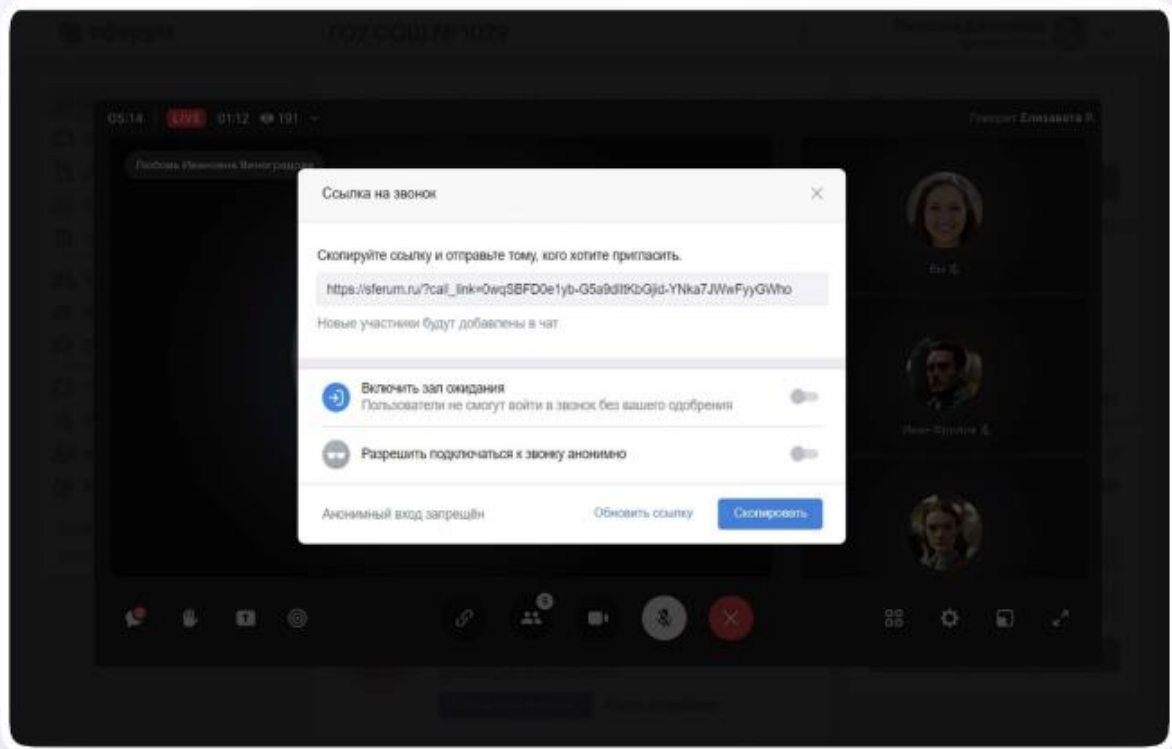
05:14 LIVE 01:12 191

Любовь Ивановна Виноградова

Говорит Елизавета Р.

Ссылка на звонок

Скопируйте ссылку и отправьте тому, кого хотите пригласить.

https://sferum.ru/?call_link=0wqSBFD0e1yb-G5a9dItKbGjid-YNka7JWwFyyGWho

Новые участники будут добавлены в чат

Включить зал ожидания
Пользователи не смогут войти в звонок без вашего одобрения

Разрешить подключаться к звонку анонимно

Анонимный вход запрещён

Обновить ссылку

Скопировать

Ви Б.

Иван Ярилов

8